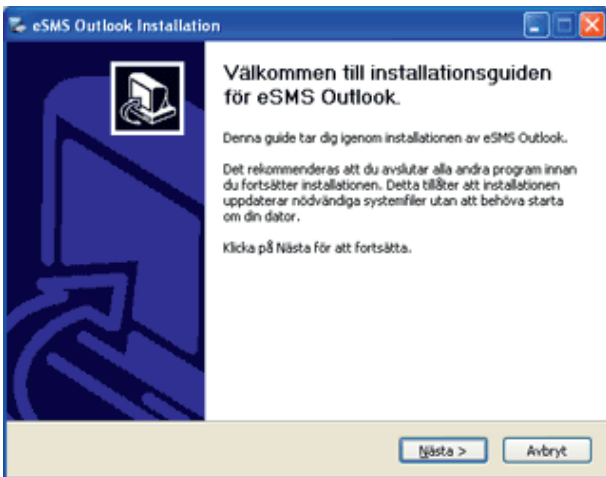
eSMS Outlook Installation

Välkommen till installationsguiden för eSMS Outlook.

Denna guide tar dig igenom installationen av eSMS Outlook.

Det rekommenderas att du avslutar alla andra program innan du fortsätter installationen. Detta tillåter att installationen uppdaterar nödvändiga systemfiler utan att behöva starta om din dator.

Klicka på Nästa för att fortsätta.

Nästa >

Avbryt